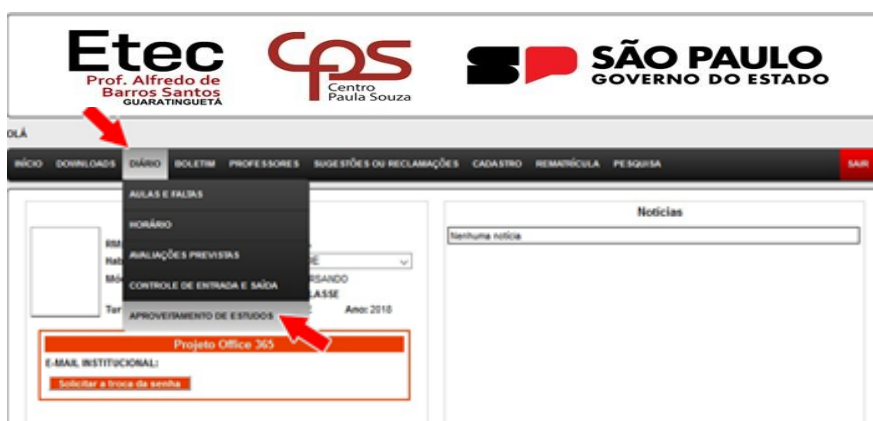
Etec
Prof. Alfredo de Barros Santos
GUARATINGUETÁ

Centro Paula Souza

SÃO PAULO
GOVERNO DO ESTADO

OLÁ

INÍCIO DOWNLOADS DIÁRIO BOLETIM PROFESSORES SUGESTÕES OU RECLAMAÇÕES CADASTRO REMATRÍCULA PESQUISA SAIR

AULAS E FALTAS
HORÁRIO
AVALIAÇÕES PREVISTAS
CONTROLE DE ENTRADA E SAÍDA
APROVEITAMENTO DE ESTUDOS

RM
Hab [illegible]
Mó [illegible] RSANDO
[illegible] LASSE
Tur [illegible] Ano: 2018

Projeto Office 365
E-MAIL INSTITUCIONAL:
Solicitar a troca da senha

Notícias
Nenhuma notícia